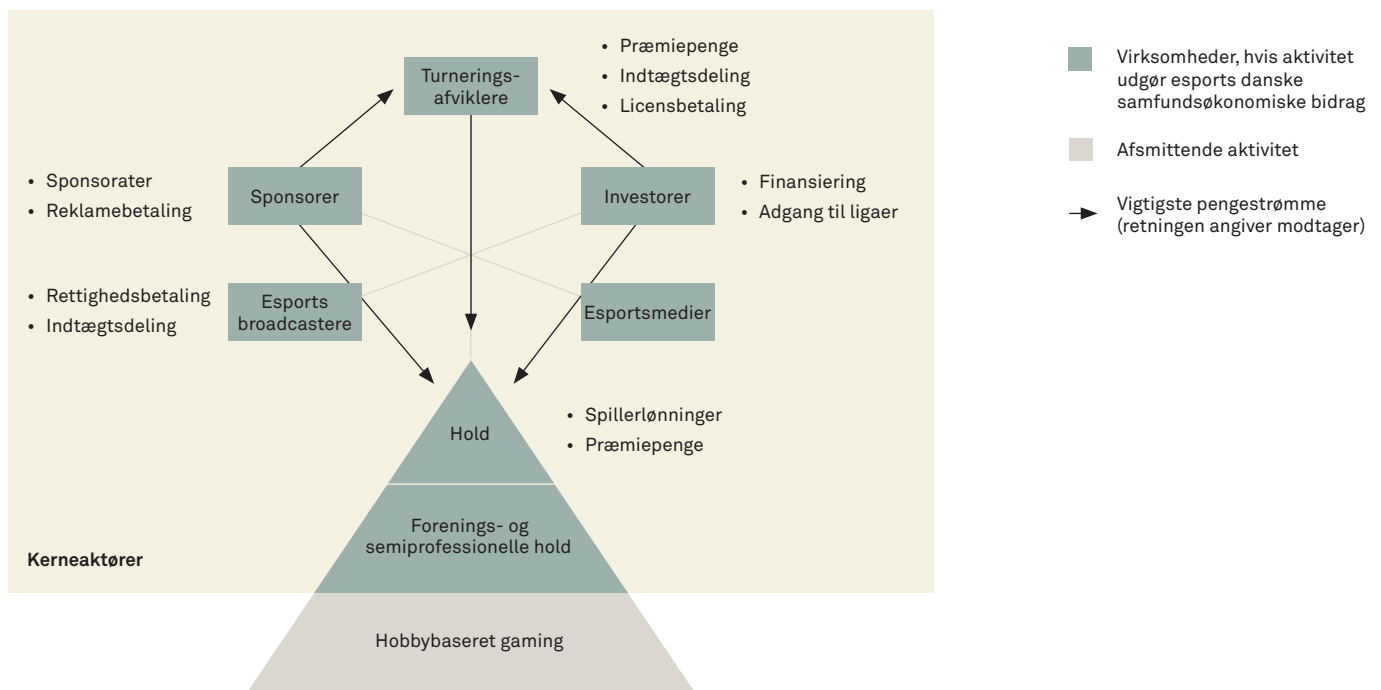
• Præmiepenge
• Indtægtsdeling
• Licensbetaling

Turneringsafviklere

• Sponsorater
• Reklamebetaling

Sponsorer

Investorer

• Finansiering
• Adgang til ligaer

• Rettighedsbetaling
• Indtægtsdeling

Esports broadcastere

Esportsmedier

Hold

• Spillerlønninger
• Præmiepenge

Forenings- og semiprofessionelle hold

Kerneaktører

Hobbybaseret gaming

Virksomheder, hvis aktivitet udgør esports danske samfundsøkonomiske bidrag

Afsmittende aktivitet

Vigtigste pengestrømme (retningen angiver modtager)